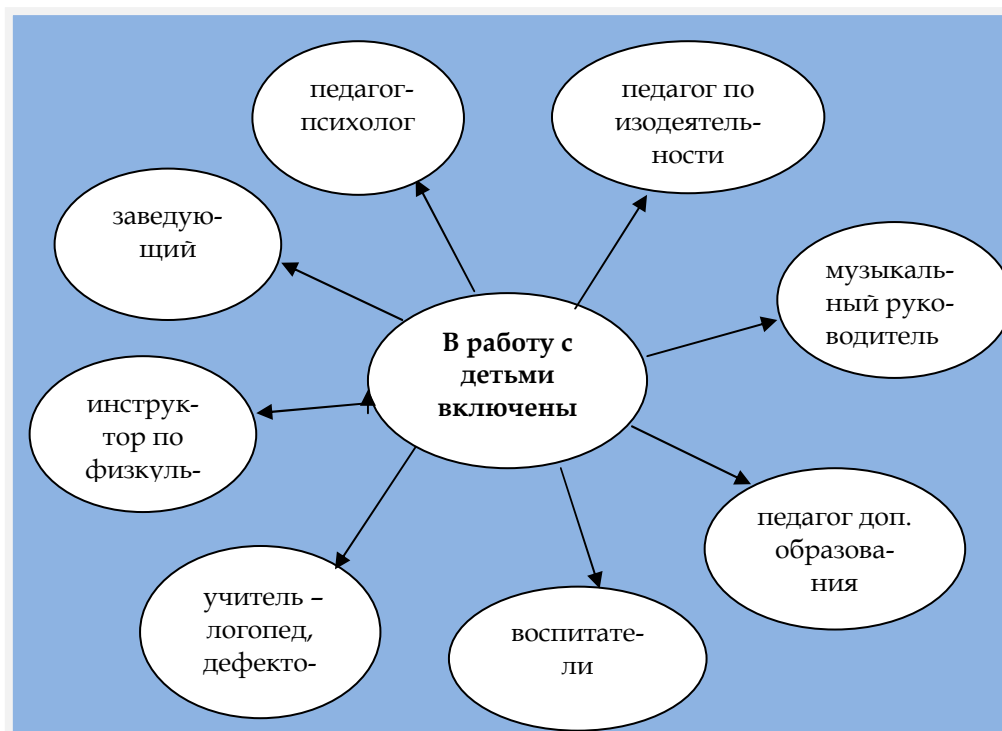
педагог-психолог

педагог по изодеятельности

заведующий

музыкальный руководитель

**В работу с детьми включены**

инструктор по физкуль-

педагог доп. образования

учитель – логопед, дефекто-

воспитатели